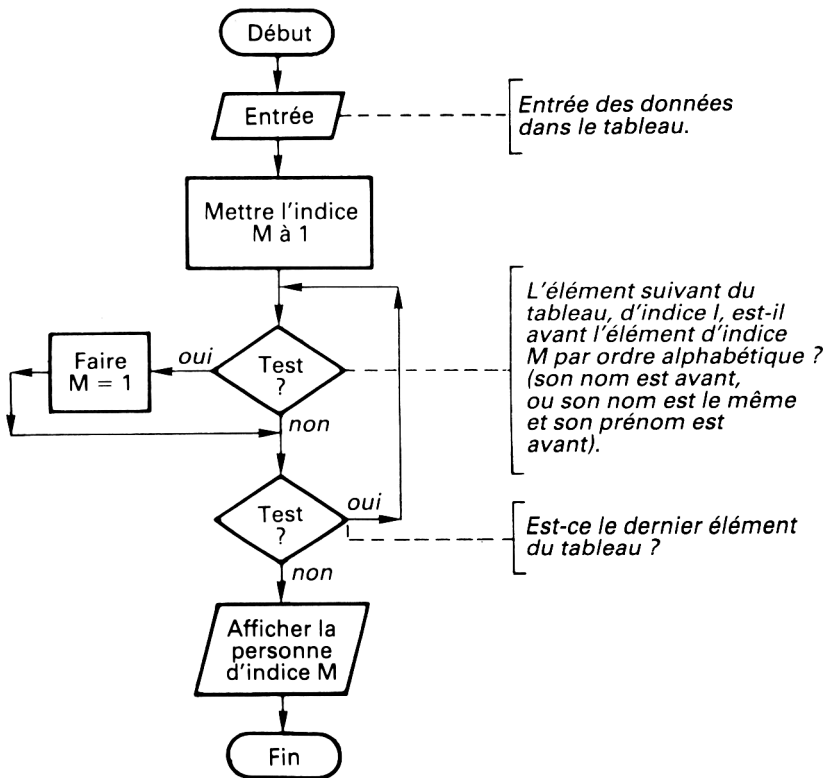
Début

Entrée

Entrée des données dans le tableau.

Mettre l'indice M à 1

L'élément suivant du tableau, d'indice I, est-il avant l'élément d'indice M par ordre alphabétique ? (son nom est avant, ou son nom est le même et son prénom est avant).

Faire M = 1

oui

Test ?

non

Test ?

oui

Est-ce le dernier élément du tableau ?

non

Afficher la personne d'indice M

Fin